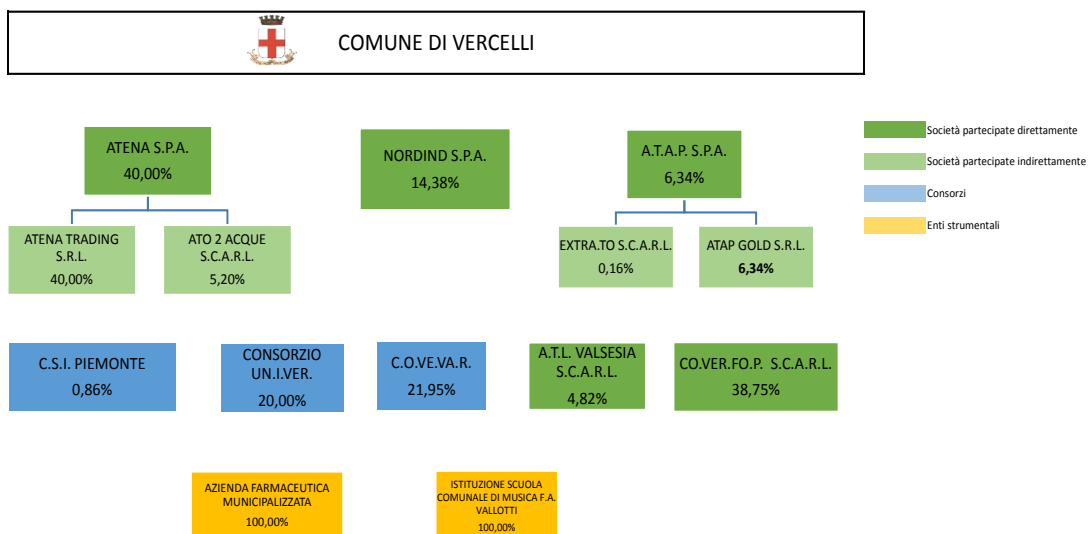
COMUNE DI VERCELLI

ATENA S.P.A.
40,00%

NORDIND S.P.A.
14,38%

A.T.A.P. S.P.A.
6,34%

Società partecipate direttamente
Società partecipate indirettamente
Consorzi
Enti strumentali

ATENA TRADING S.R.L.
40,00%

ATO 2 ACQUE S.C.A.R.L.
5,20%

EXTRA.TO S.C.A.R.L.
0,16%

ATAP GOLD S.R.L.
6,34%

C.S.I. PIEMONTE
0,86%

CONSORZIO UN.I.VER.
20,00%

C.O.VE.VA.R.
21,95%

A.T.L. VALSESIA S.C.A.R.L.
4,82%

CO.VER.FO.P. S.C.A.R.L.
38,75%

AZIENDA FARMACEUTICA MUNICIPALIZZATA
100,00%

ISTITUZIONE SCUOLA COMUNALE DI MUSICA F.A. VALLOTTI
100,00%